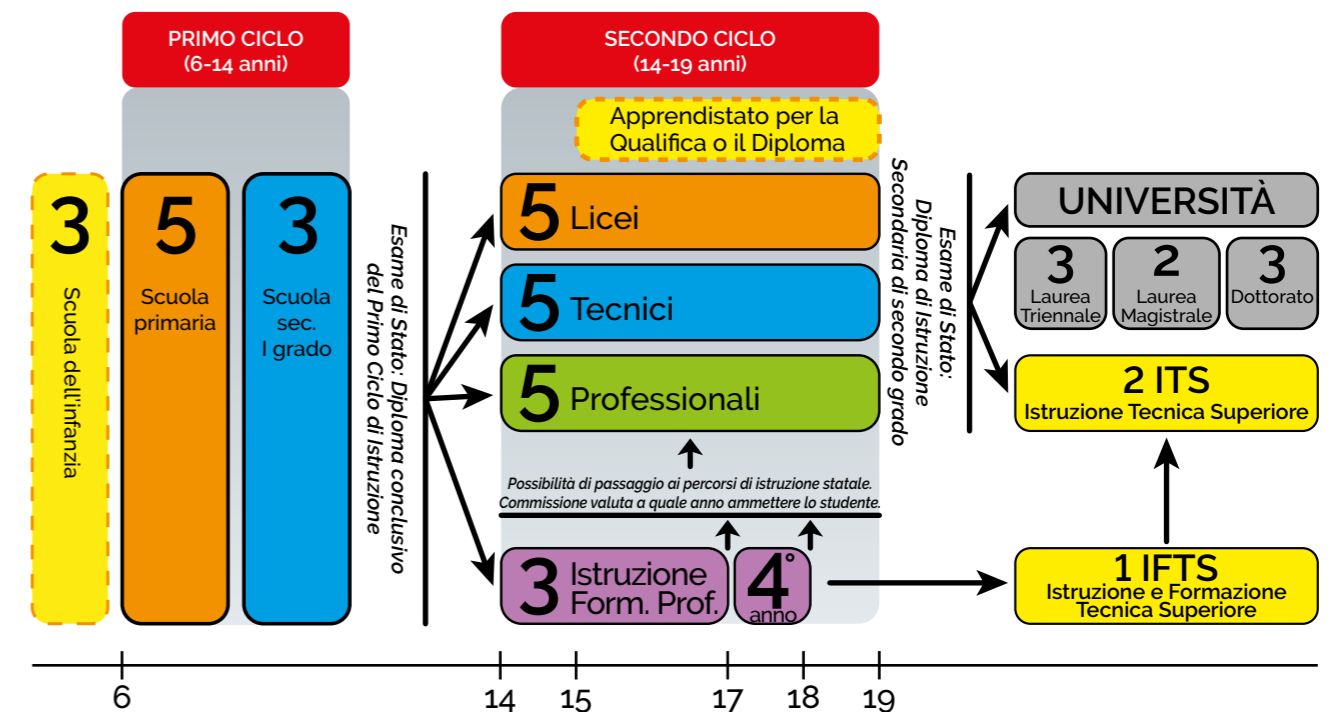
PRIMO CICLO
(6-14 anni)

SECONDO CICLO
(14-19 anni)

Apprendistato per la Qualifica o il Diploma

3
Scuola dell'infanzia

5
Scuola primaria

3
Scuola sec. I grado

Esame di Stato: Diploma conclusivo del Primo Ciclo di Istruzione

5 Licei

5 Tecnici

5 Professionali

Possibilità di passaggio ai percorsi di istruzione statale.
Commissione valuta a quale anno ammettere lo studente.

3 Istruzione Form. Prof.

4° anno

Esame di Stato: Diploma di Istruzione Secondaria di secondo grado

UNIVERSITÀ

3
Laurea Triennale

2
Laurea Magistrale

3
Dottorato

2 ITS
Istruzione Tecnica Superiore

1 IFTS
Istruzione e Formazione Tecnica Superiore

6 14 15 17 18 19